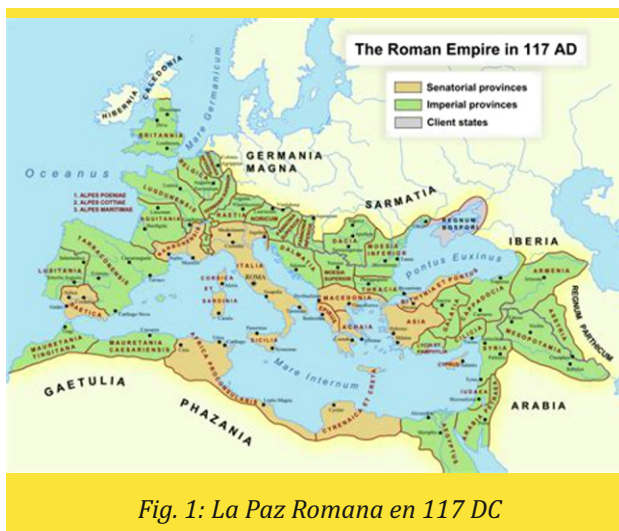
The Roman Empire in 117 AD

Senatorial provinces
Imperial provinces
Client states

HIBERNIA
CALEDONIA
BRITANNIA
Mare Germanicum
Oceanus
GERMANIA MAGNA
SARMATIA
1. ALPES POENIAE
2. ALPES COTTIAE
3. ALPES MARITIMAE
BELGICA
LUGDUNENSIS
AQUITANIA
RAETIA
NORICUM
DACIA
MOESIA INFERIOR
MOESIA SUPERIOR
REGNUM BOSPORI
IBERIA
Pontus Euxinus
TARRACONENSIS
LUSITANIA
BAETICA
NARBONENSIS
ITALIA
ROMA
CORSICA
SARDINIA
DALMATIA
THRACIA
MACEDONIA
ACHAIA
ASIA
BITHYNIA ET PONTUS
GALATIA
CAPPADOCIA
ARMENIA
REGNUM PARTHICUM
LYCIA ET PAMPHYLIA
CILICIA
SYRIA
MESOPOTAMIA
ASSYRIA
CYPRUS
SICILIA
MAURETANIA TINGITANA
MAURETANIA CAESARIENSIS
AFRICA PROCONSULARIS
Mare Internum
CYRENAICA ET CRETA
IUDAEA
ARABIA
AEGYPTUS
GAETULIA
PHAZANIA

Fig. 1: La Paz Romana en 117 DC